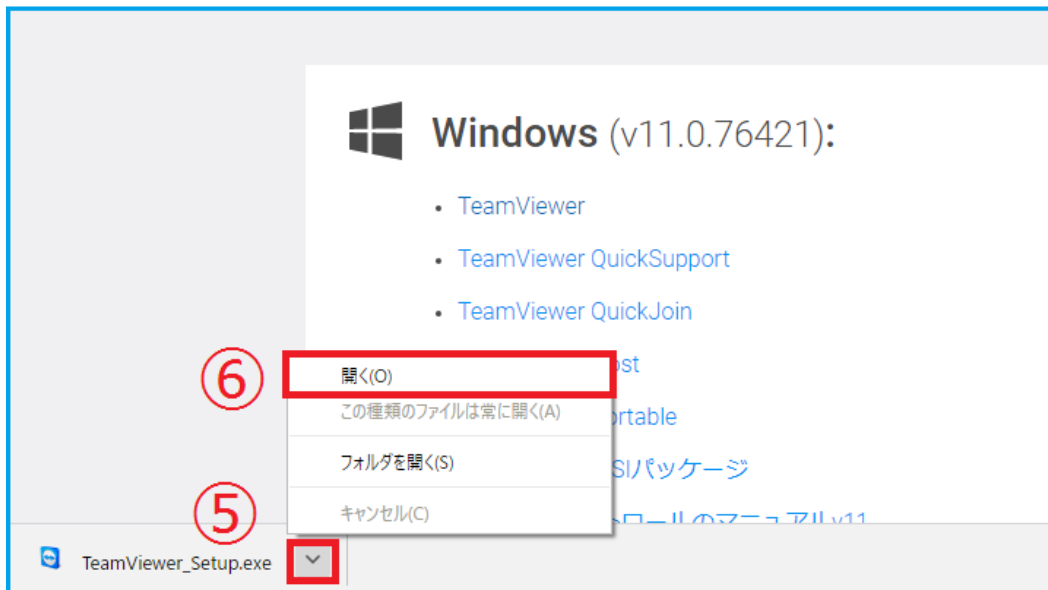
Windows (v11.0.76421):

- TeamViewer
- TeamViewer QuickSupport
- TeamViewer QuickJoin
- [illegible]ost
- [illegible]ortable
- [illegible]SIパッケージ
- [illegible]

⑥

開く(O)

この種類のファイルは常に開く(A)

フォルダを開く(S)

キャンセル(C)

⑤

TeamViewer_Setup.exe